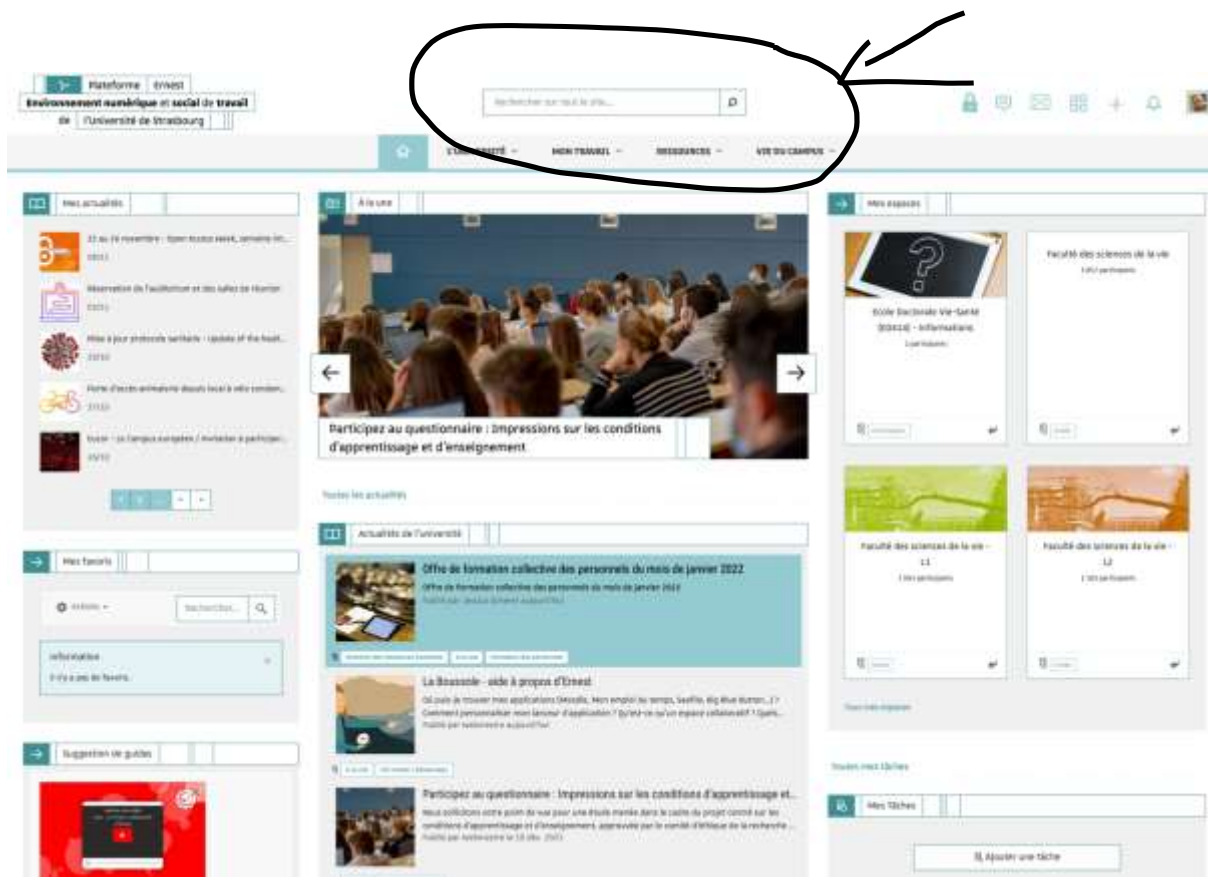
Plateforme Ernest
Environnement numérique et social de travail
de l'Université de Strasbourg

Rechercher sur tout le site...

L'UNIVERSITÉ ⌄ MON TRAVAIL ⌄ RESSOURCES ⌄ VIE DU CAMPUS ⌄

Mes actualités

22 au 26 novembre : Open Access week, semaine int...

Réservation de l'auditorium et des salles de réunion

Mise à jour protocole sanitaire - Update of the healt...

Porte d'accès animalerie depuis local à vélo condam...

Eucor - Le Campus européen / Invitation à participer...

À la une

Participez au questionnaire : Impressions sur les conditions d'apprentissage et d'enseignement

Toutes les actualités

Actualités de l'université

Offre de formation collective des personnels du mois de janvier 2022
Offre de formation collective des personnels du mois de janvier 2022

La Boussole - aide à propos d'Ernest
Où puis-je trouver mes applications (Moodle, Mon emploi du temps, Seafile, Big Blue Button...) ? Comment personnaliser mon lanceur d'application ? Qu'est-ce qu'un espace collaboratif ? Quels...

Participez au questionnaire : Impressions sur les conditions d'apprentissage et...
Nous sollicitons votre point de vue pour une étude menée dans le cadre du projet conduit sur les conditions d'apprentissage et d'enseignement, approuvée par le comité d'éthique de la recherche...

Mes favoris

Actions ⌄ Rechercher...

Information
Il n'y a pas de favoris.

Suggestion de guides

Mes espaces

École Doctorale Vie-Santé (ED414) - Informations

Faculté des sciences de la vie

Faculté des sciences de la vie - L1

Faculté des sciences de la vie - L2

Tous mes espaces

Toutes mes tâches

Mes Tâches

Ajouter une tâche